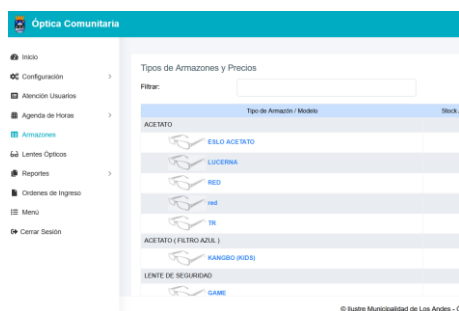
Óptica Comunitaria

Inicio
Configuración
Atención Usuarios
Agenda de Horas
Armazones
Lentes Ópticos
Reportes
Ordenes de Ingreso
Menú
Cerrar Sesión

Tipos de Armazones y Precios

Filtrar:

| Tipo de Armazón / Modelo | Stock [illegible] |
|---|---|
| ACETATO | |
| ESLO ACETATO | |
| LUCERNA | |
| RED | |
| red | |
| TR | |
| ACETATO ( FILTRO AZUL ) | |
| KANGBO (KIDS) | |
| LENTE DE SEGURIDAD | |
| GAME | |

© Ilustre Municipalidad de Los Andes - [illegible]